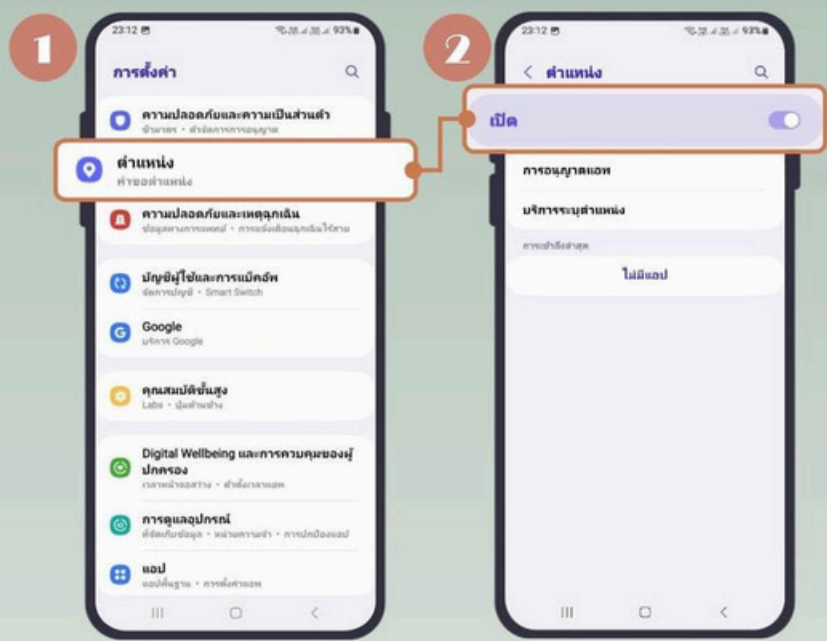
1

23:12

93%

การตั้งค่า

ความปลอดภัยและความเป็นส่วนตัว
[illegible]

ตำแหน่ง
คำขอตำแหน่ง

ความปลอดภัยและเหตุฉุกเฉิน
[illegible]

บัญชีผู้ใช้และการแบ็คอัพ
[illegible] • Smart Switch

Google
บริการ Google

คุณสมบัติขั้นสูง
Labs • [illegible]

Digital Wellbeing และการควบคุมของผู้ปกครอง
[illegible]

การดูแลอุปกรณ์
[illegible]

แอป
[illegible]

2

23:12

93%

ตำแหน่ง

เปิด

การอนุญาตแอพ

บริการระบุตำแหน่ง

การเข้าถึงล่าสุด

ไม่มีแอป